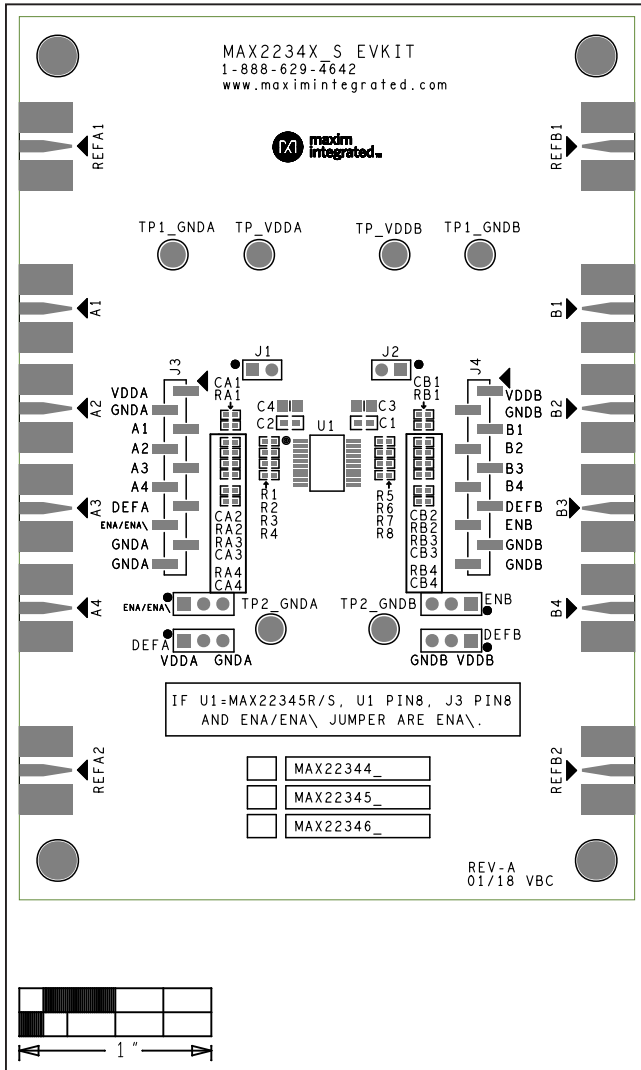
MAX2234X_S EVKIT
1-888-629-4642
www.maximintegrated.com

maxim integrated

REFA1
REFB1

TP1_GNDA TP_VDDA TP_VDDB TP1_GNDB

A1
B1

J1
J2

J3
J4

CA1
RA1
CB1
RB1

VDDA
GNDA
A1
A2
A3
A4
DEFA
ENA/ENA\
GNDA
GNDA

A2
B2

C4
C2
U1
C3
C1

VDDB
GNDB
B1
B2
B3
B4
DEFB
ENB
GNDB
GNDB

R1
R2
R3
R4
R5
R6
R7
R8

CA2
RA2
RA3
CA3
RA4
CA4

CB2
RB2
RB3
CB3
RB4
CB4

A3
B3

A4
B4

ENA/ENA\
TP2_GNDA
TP2_GNDB
ENB

DEFA
VDDA GNDA
DEFB
GNDB VDDB

IF U1=MAX22345R/S, U1 PIN8, J3 PIN8 AND ENA/ENA\ JUMPER ARE ENA\.

REFA2
REFB2

MAX22344_
MAX22345_
MAX22346_

REV-A
01/18 VBC

1"